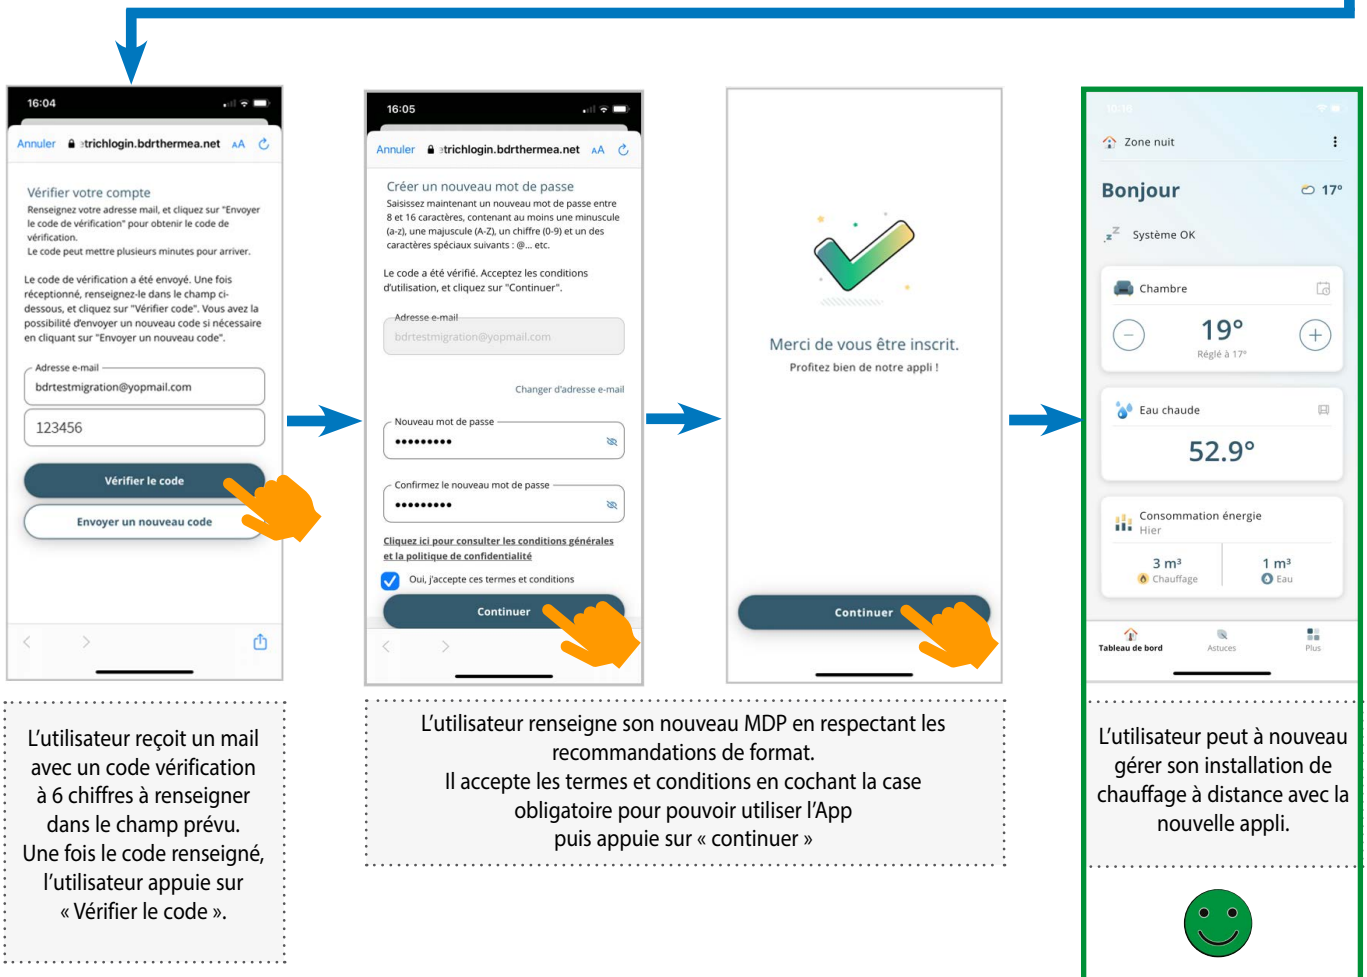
16:04

Annuler 🔒 :trichlogin.bdrthermea.net AA

Vérifier votre compte
Renseignez votre adresse mail, et cliquez sur "Envoyer le code de vérification" pour obtenir le code de vérification.
Le code peut mettre plusieurs minutes pour arriver.

Le code de vérification a été envoyé. Une fois réceptionné, renseignez-le dans le champ ci-dessous, et cliquez sur "Vérifier code". Vous avez la possibilité d'envoyer un nouveau code si nécessaire en cliquant sur "Envoyer un nouveau code".

Adresse e-mail
bdrtestmigration@yopmail.com
123456

Vérifier le code
Envoyer un nouveau code

L'utilisateur reçoit un mail avec un code vérification à 6 chiffres à renseigner dans le champ prévu. Une fois le code renseigné, l'utilisateur appuie sur « Vérifier le code ».

16:05

Annuler 🔒 :trichlogin.bdrthermea.net AA

Créer un nouveau mot de passe
Saisissez maintenant un nouveau mot de passe entre 8 et 16 caractères, contenant au moins une minuscule (a-z), une majuscule (A-Z), un chiffre (0-9) et un des caractères spéciaux suivants : @... etc.

Le code a été vérifié. Acceptez les conditions d'utilisation, et cliquez sur "Continuer".

Adresse e-mail
bdrtestmigration@yopmail.com

Changer d'adresse e-mail

Nouveau mot de passe
•••••••••

Confirmez le nouveau mot de passe
•••••••••

Cliquez ici pour consulter les conditions générales et la politique de confidentialité

Oui, j'accepte ces termes et conditions

Continuer

L'utilisateur renseigne son nouveau MDP en respectant les recommandations de format.
Il accepte les termes et conditions en cochant la case obligatoire pour pouvoir utiliser l'App
puis appuie sur « continuer »

Merci de vous être inscrit.
Profitez bien de notre appli !

Continuer

10:10

Zone nuit

Bonjour 17°

Système OK

Chambre
19°
Réglé à 17°

Eau chaude
52.9°

Consommation énergie
Hier
3 m³ Chauffage
1 m³ Eau

Tableau de bord Astuces Plus

L'utilisateur peut à nouveau gérer son installation de chauffage à distance avec la nouvelle appli.